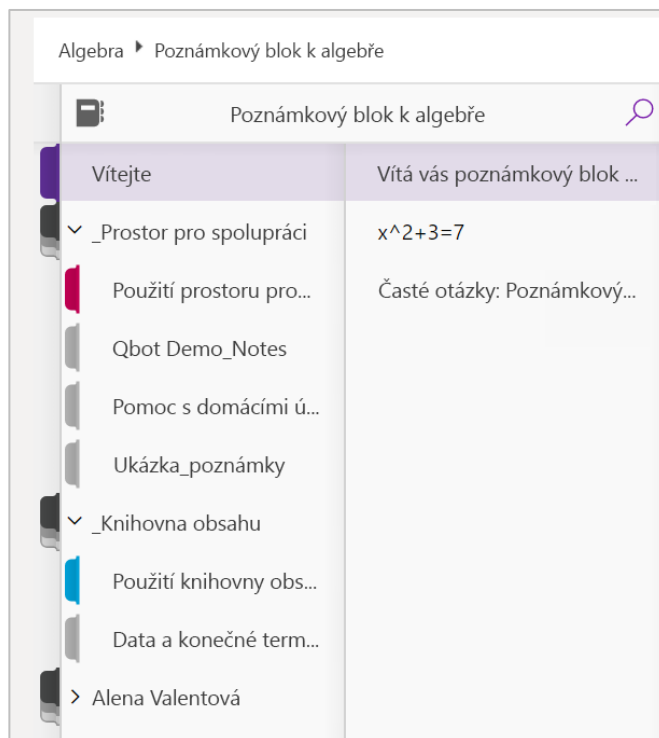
Algebra ▸ Poznámkový blok k algebře

Poznámkový blok k algebře

Vítejte

_Prostor pro spolupráci

Použití prostoru pro...

Qbot Demo_Notes

Pomoc s domácími ú...

Ukázka_poznámky

_Knihovna obsahu

Použití knihovny obs...

Data a konečné term...

Alena Valentová

Vítá vás poznámkový blok ...

x^2+3=7

Časté otázky: Poznámkový...